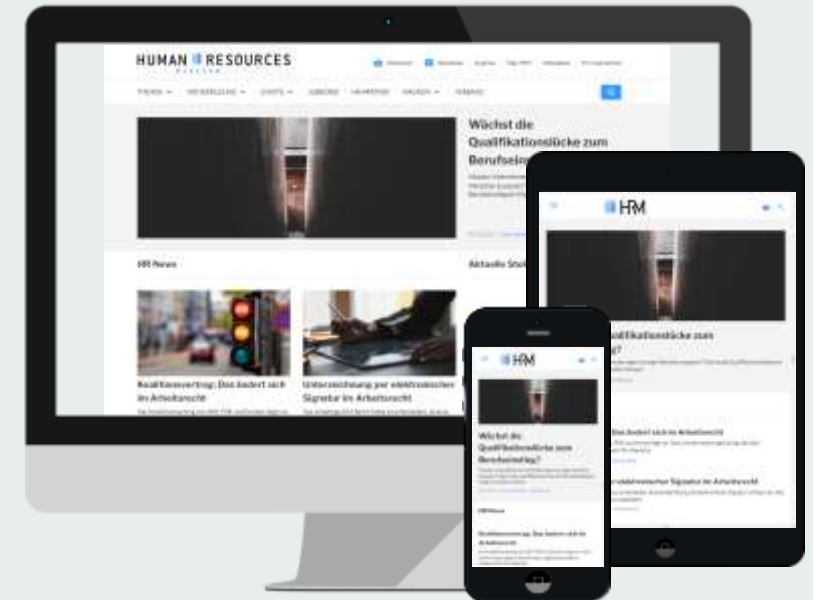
HUMAN RESOURCES
MANAGER

TRENDS
JOBS
EVENTS
ABO

Wächst die Qualifikationslücke zum Berufseinstieg?

HR News

Aktuelle Stellen

Koalitionsvertrag: Das ändert sich im Arbeitsrecht

Unterzeichnung per elektronischer Signatur im Arbeitsrecht

HRM

Qualifikationslücke zum Berufseinstieg?

Das ändert sich im Arbeitsrecht

elektronischer Signatur im Arbeitsrecht

HRM

Wächst die Qualifikationslücke zum Berufseinstieg?

HR News

Koalitionsvertrag: Das ändert sich im Arbeitsrecht